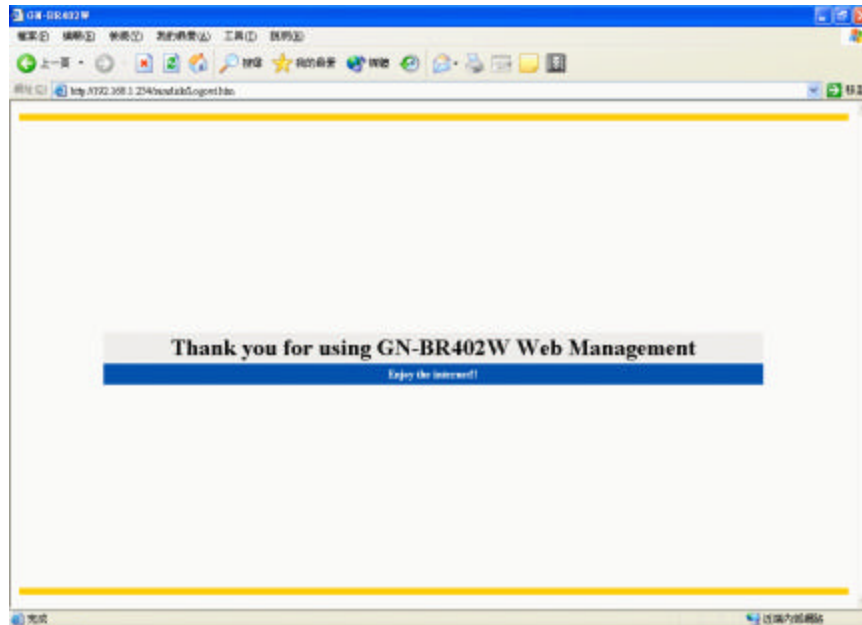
GN-BR402W

檔案(F) 編輯(E) 檢視(V) 我的最愛(A) 工具(T) 說明(H)

上一頁 搜尋 我的最愛 媒體

網址(D) http://192.168.1.254/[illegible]/logout.htm 移至

Thank you for using GN-BR402W Web Management

Enjoy the internet!

完成 近端內部網路